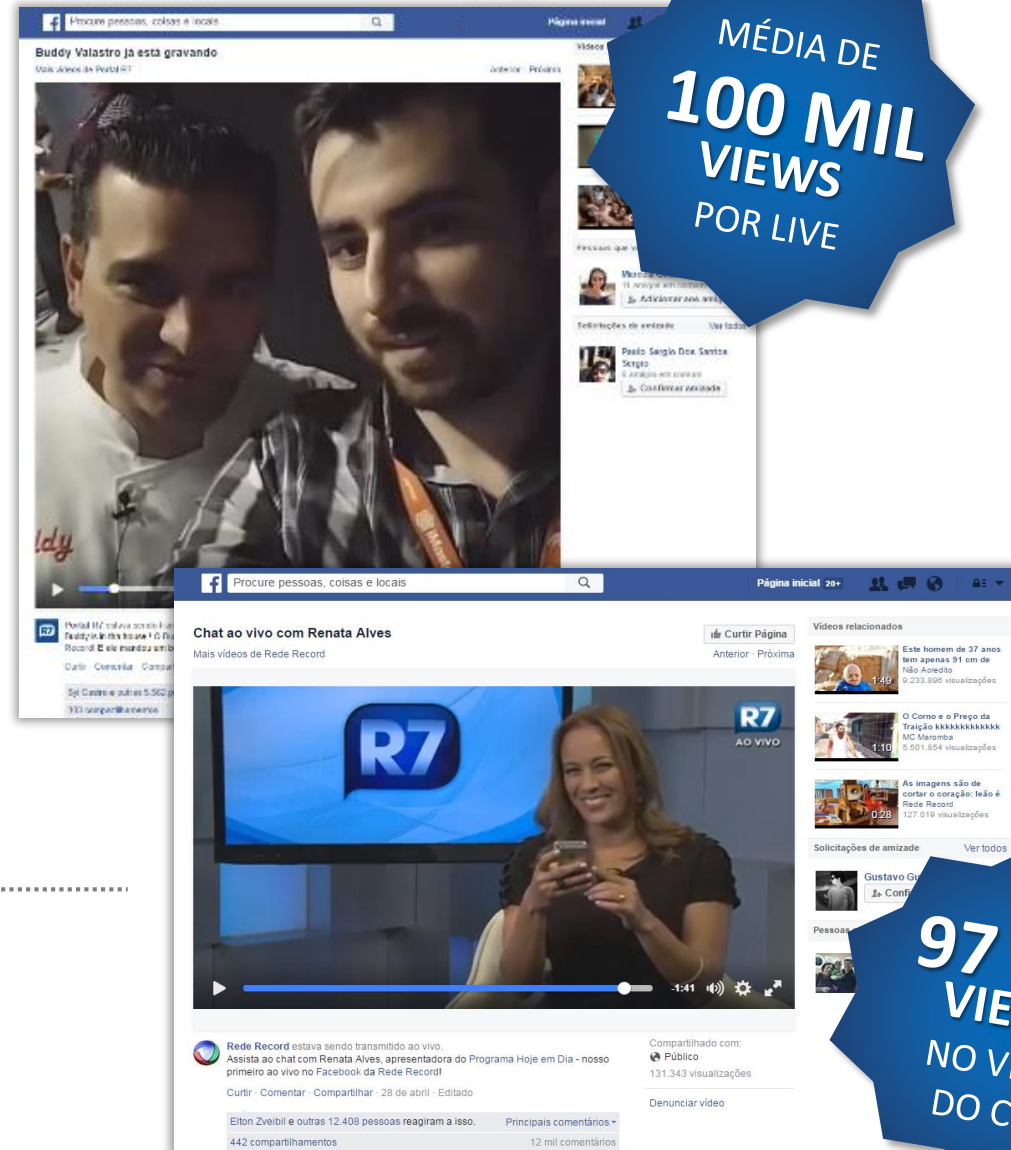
Procure pessoas, coisas e locais

Página inicial

Buddy Valastro já está gravando

Mais vídeos de Portal R7

Anterior · Próximo

MÉDIA DE 100 MIL VIEWS POR LIVE

Vídeos

Pessoas que

11 amigos em comum

Adicionar aos amigos

Solicitações de amizade

Ver todas

Paulo Sergio Dos Santos Sergio

6 amigos em comum

Confirmar amizade

Portal R7 estava sendo transmitido ao vivo.

Buddy is in the house ! O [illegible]

Record! E ele mandou um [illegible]

Curtir · Comentar · Compartilhar

Sil Castro e outras 5.562 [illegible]

313 compartilhamentos

Procure pessoas, coisas e locais

Página inicial 20+

Chat ao vivo com Renata Alves

Curtir Página

Mais vídeos de Rede Record

Anterior · Próximo

R7

R7 AO VIVO

-1:41

Rede Record estava sendo transmitido ao vivo.

Assista ao chat com Renata Alves, apresentadora do Programa Hoje em Dia - nosso primeiro ao vivo no Facebook da Rede Record!

Curtir · Comentar · Compartilhar · 28 de abril · Editado

Elton Zveibil e outras 12.408 pessoas reagiram a isso.

Principais comentários

442 compartilhamentos

12 mil comentários

Compartilhado com:

Público

131.343 visualizações

Denunciar vídeo

Vídeos relacionados

Este homem de 37 anos tem apenas 91 cm de

Não Acredito

1:49

9.233.896 visualizações

O Corno e o Preço da Traição kkkkkkkkkkkkk

MC Maromba

1:10

5.501.854 visualizações

As imagens são de cortar o coração: leão é

Rede Record

0:28

127.019 visualizações

Solicitações de amizade

Ver todos

Gustavo Gu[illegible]

Confi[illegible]

Pessoas

97 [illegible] VIE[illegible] NO VI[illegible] DO C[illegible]